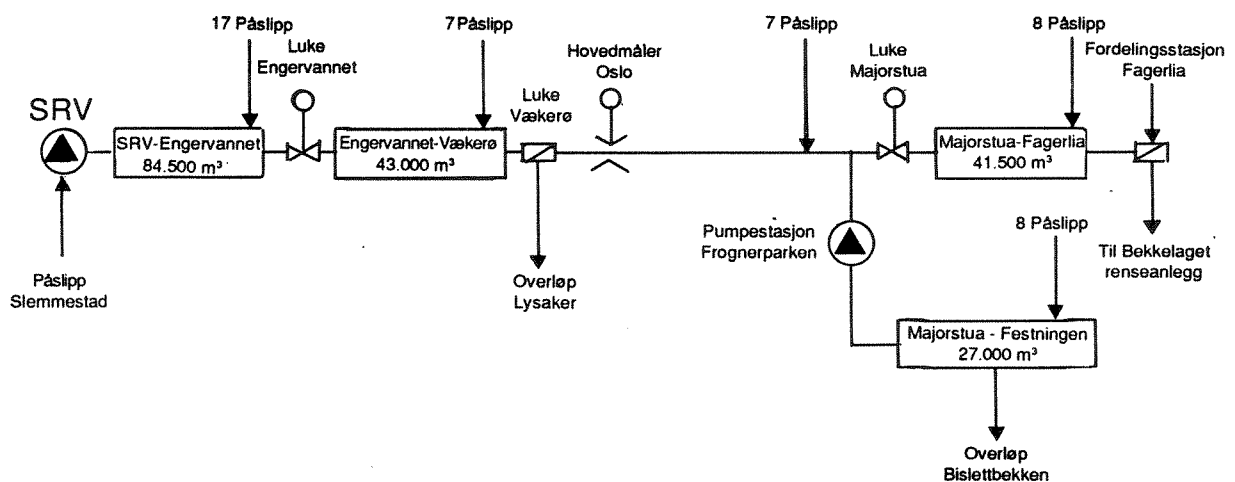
17 Påslipp

7 Påslipp

7 Påslipp

8 Påslipp

Luke Engervannet

Hovedmåler Oslo

Luke Majorstua

Fordelingsstasjon Fagerlia

SRV

Luke Vækerø

SRV-Engervannet 84.500 m³

Engervannet-Vækerø 43.000 m³

Majorstua-Fagerlia 41.500 m³

8 Påslipp

Pumpestasjon Frognerparken

Til Bekkelaget renseanlegg

Påslipp Slemmestad

Overløp Lysaker

Majorstua - Festningen 27.000 m³

Overløp Bislettbekken